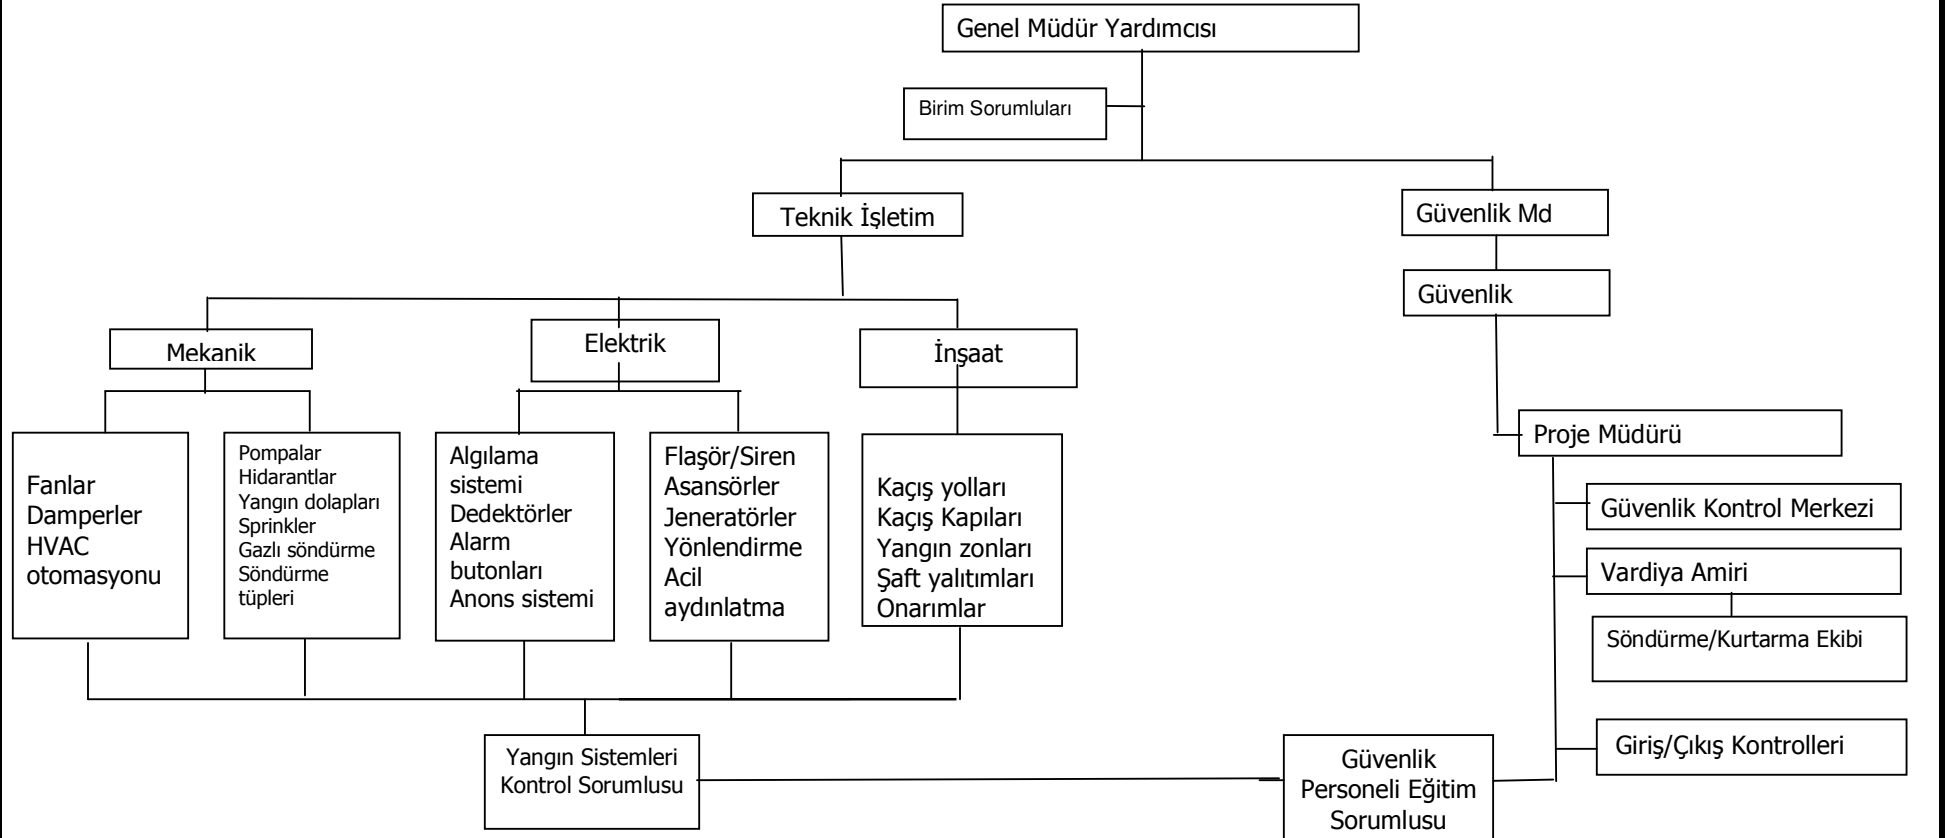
Genel Müdür Yardımcısı

Birim Sorumluları

Teknik İşletim

Güvenlik Md

Güvenlik

Mekanik

Elektrik

İnşaat

Fanlar
Damperler
HVAC
otomasyonu

Pompalar
Hidarantlar
Yangın dolapları
Sprinkler
Gazlı söndürme
Söndürme
tüpleri

Algılama
sistemi
Dedektörler
Alarm
butonları
Anons sistemi

Flaşör/Siren
Asansörler
Jeneratörler
Yönlendirme
Acil
aydınlatma

Kaçış yolları
Kaçış Kapıları
Yangın zonları
Şaft yalıtımları
Onarımlar

Proje Müdürü

Güvenlik Kontrol Merkezi

Vardiya Amiri

Söndürme/Kurtarma Ekibi

Giriş/Çıkış Kontrolleri

Yangın Sistemleri
Kontrol Sorumlusu

Güvenlik
Personeli Eğitim
Sorumlusu